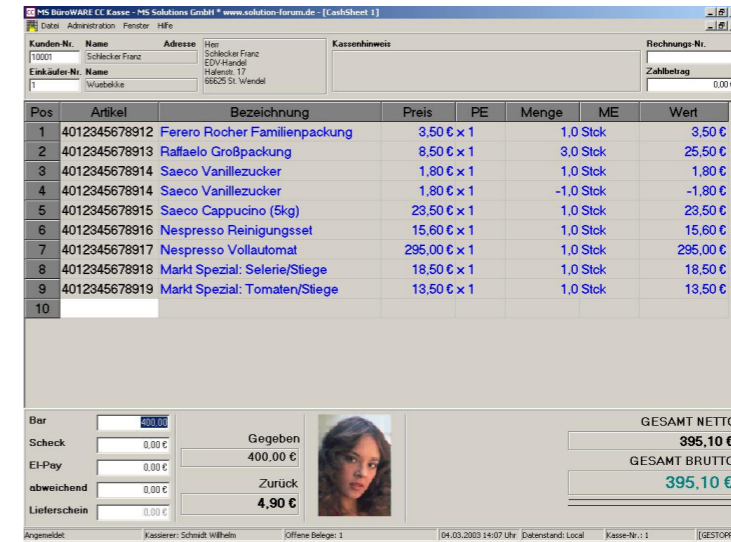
MS BüroWARE CC Kasse - MS Solutions GmbH * www.solution-forum.de - [CashSheet 1]

Datei Administration Fenster Hilfe

Kunden-Nr. 10001
Name Schlecker Franz
Adresse Herr Schlecker Franz EDV-Handel Hafenstr. 17 66625 St. Wendel
Einkäufer-Nr. 1
Name Wusbekke
Kassenhinweis
Rechnungs-Nr.
Zahlbetrag 0,00 €

| Pos | Artikel | Bezeichnung | Preis | PE | Menge | ME | Wert |
|---|---|---|---|---|---|---|---|
| 1 | 4012345678912 | Ferero Rocher Familienpackung | 3,50 € x 1 | | 1,0 | Stck | 3,50 € |
| 2 | 4012345678913 | Raffaelo Großpackung | 8,50 € x 1 | | 3,0 | Stck | 25,50 € |
| 3 | 4012345678914 | Saeco Vanillezucker | 1,80 € x 1 | | 1,0 | Stck | 1,80 € |
| 4 | 4012345678914 | Saeco Vanillezucker | 1,80 € x 1 | | -1,0 | Stck | -1,80 € |
| 5 | 4012345678915 | Saeco Cappucino (5kg) | 23,50 € x 1 | | 1,0 | Stck | 23,50 € |
| 6 | 4012345678916 | Nespresso Reinigungsset | 15,60 € x 1 | | 1,0 | Stck | 15,60 € |
| 7 | 4012345678917 | Nespresso Vollautomat | 295,00 € x 1 | | 1,0 | Stck | 295,00 € |
| 8 | 4012345678918 | Markt Spezial: Selerie/Stiege | 18,50 € x 1 | | 1,0 | Stck | 18,50 € |
| 9 | 4012345678919 | Markt Spezial: Tomaten/Stiege | 13,50 € x 1 | | 1,0 | Stck | 13,50 € |
| 10 | | | | | | | |

Bar 400,00
Scheck 0,00 €
El-Pay 0,00 €
abweichend 0,00 €
Lieferschein 0,00 €

Gegeben
400,00 €
Zurück
4,90 €

GESAMT NETTO
395,10 €
GESAMT BRUTTO
395,10 €

Angemeldet | Kassierer: Schmidt Wilhelm | Offene Belege: 1 | 04.03.2003 14:07 Uhr | Datenstand: Local | Kasse-Nr.: 1 | [GESTOPP